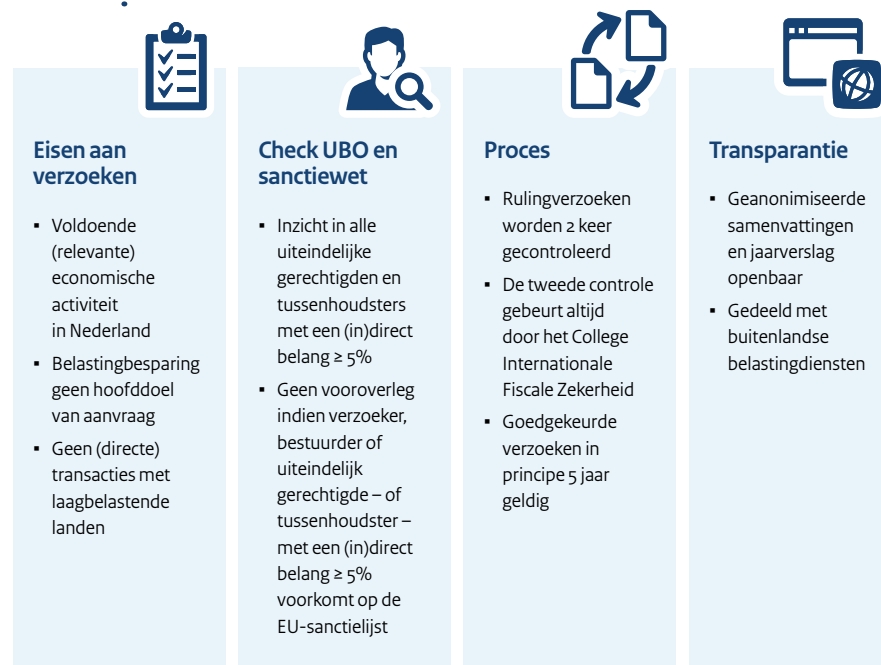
Eisen aan verzoeken

- Voldoende (relevante) economische activiteit in Nederland
- Belastingbesparing geen hoofddoel van aanvraag
- Geen (directe) transacties met laagbelastende landen

Check UBO en sanctiewet

- Inzicht in alle uiteindelijke gerechtigden en tussenhoudsters met een (in)direct belang ≥ 5%
- Geen vooroverleg indien verzoeker, bestuurder of uiteindelijk gerechtigde – of tussenhoudster – met een (in)direct belang ≥ 5% voorkomt op de EU-sanctielijst

Proces

- Rulingverzoeken worden 2 keer gecontroleerd
- De tweede controle gebeurt altijd door het College Internationale Fiscale Zekerheid
- Goedgekeurde verzoeken in principe 5 jaar geldig

Transparantie

- Geanonimiseerde samenvattingen en jaarverslag openbaar
- Gedeeld met buitenlandse belastingdiensten